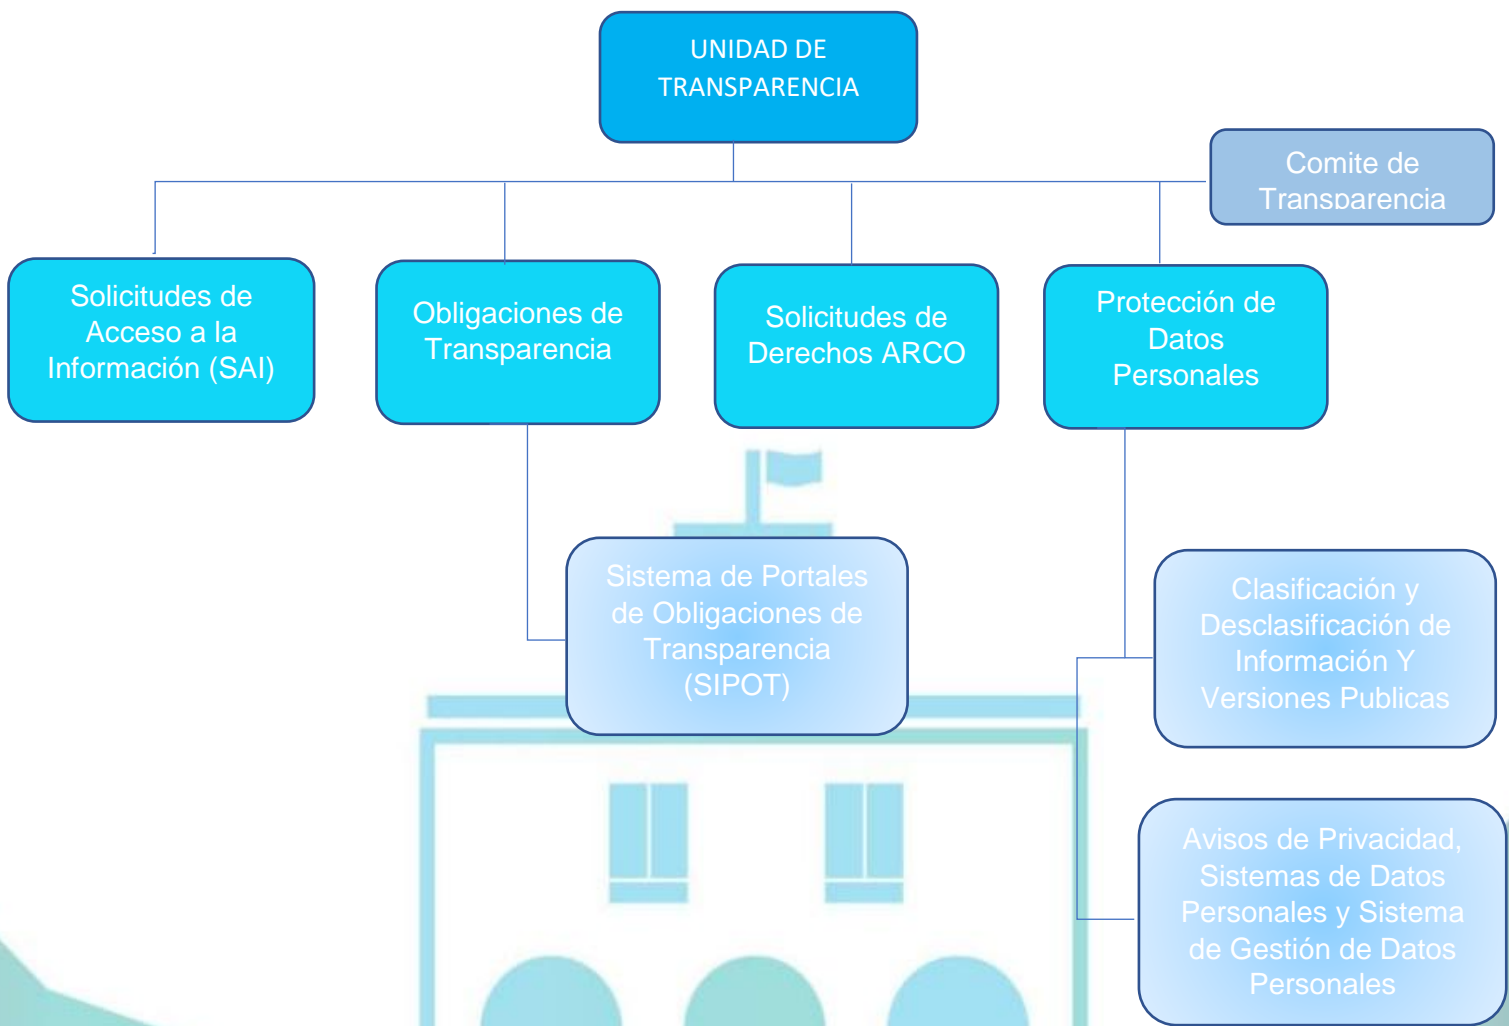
UNIDAD DE TRANSPARENCIA

Comite de Transparencia

Solicitudes de Acceso a la Información (SAI)

Obligaciones de Transparencia

Solicitudes de Derechos ARCO

Protección de Datos Personales

Sistema de Portales de Obligaciones de Transparencia (SIPOT)

Clasificación y Desclasificación de Información Y Versiones Publicas

Avisos de Privacidad, Sistemas de Datos Personales y Sistema de Gestión de Datos Personales